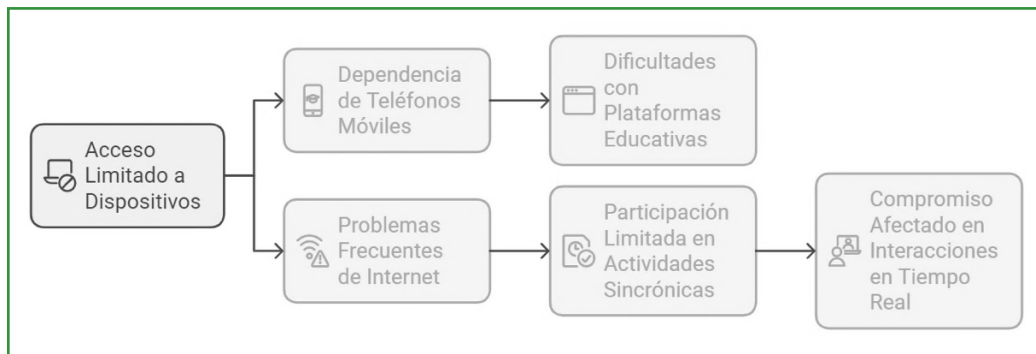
Acceso Limitado a Dispositivos

Dependencia de Teléfonos Móviles

Dificultades con Plataformas Educativas

Problemas Frecuentes de Internet

Participación Limitada en Actividades Sincrónicas

Compromiso Afectado en Interacciones en Tiempo Real